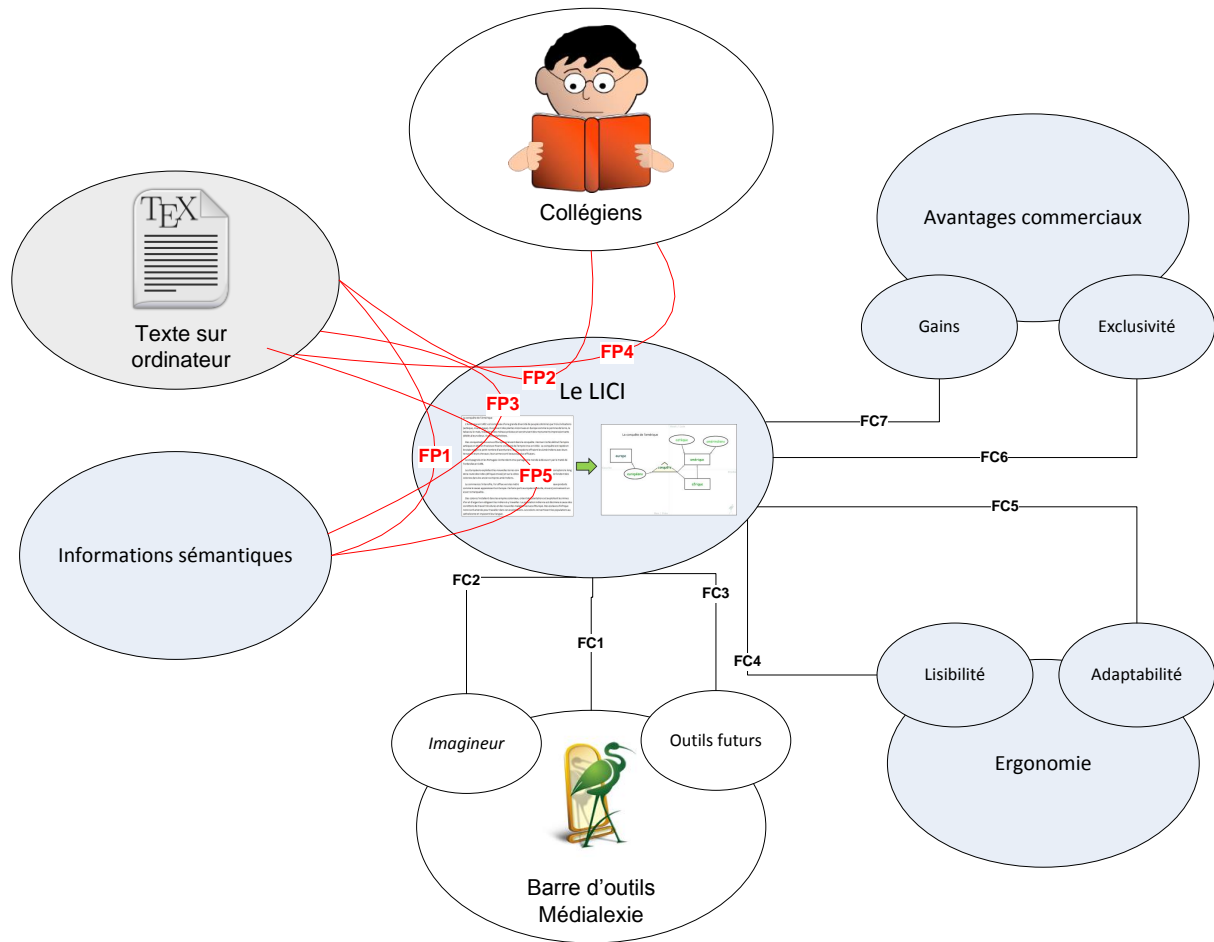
Collégiens

Avantages commerciaux

Gains

Exclusivité

TEX

Texte sur ordinateur

FP4

FP2

Le LICI

FP3

FP1

FP5

FC7

FC6

FC5

Informations sémantiques

FC2

FC3

FC1

FC4

Lisibilité

Adaptabilité

Ergonomie

Imagineur

Outils futurs

Barre d'outils Médialexie